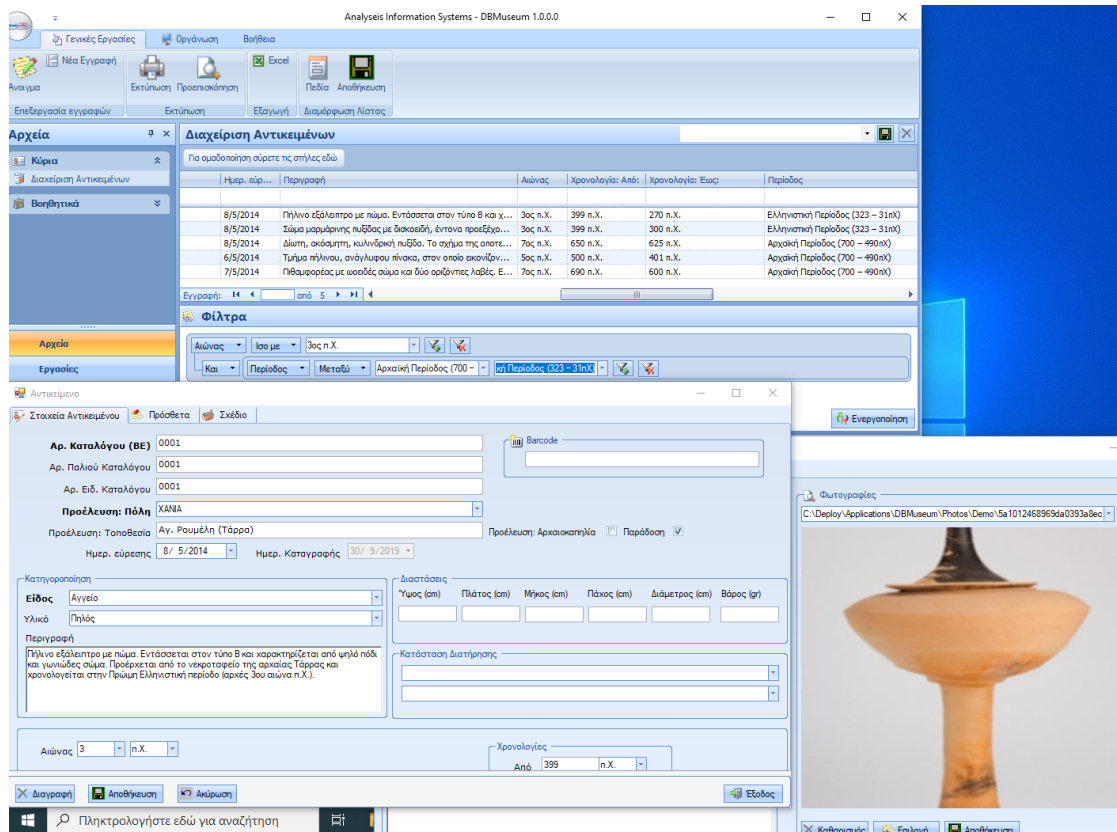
Analyseis Information Systems - DBMuseum 1.0.0.0

Γενικές Εργασίες | Οργάνωση | Βοήθεια

Νέα Εγγραφή
Άνοιγμα
Επεξεργασία εγγραφών
Εκτύπωση | Προεπισκόπηση
Εκτύπωση
Excel
Εξαγωγή
Πεδία | Αποθήκευση
Διαμόρφωση Λίστας

Αρχεία
Κύρια
Διαχείριση Αντικειμένων
Βοηθητικά

Αρχεία
Εργασίες

Διαχείριση Αντικειμένων

Για ομαδοποίηση σύρετε τις στήλες εδώ

| Ημερ. εύρ... | Περιγραφή | Αιώνας | Χρονολογία: Από: | Χρονολογία: Έως: | Περίοδος |
|---|---|---|---|---|---|
| 8/5/2014 | Πήλινο εξάλειπτρο με πώμα. Εντάσσεται στον τύπο Β και χ... | 3ος π.Χ. | 399 π.Χ. | 270 π.Χ. | Ελληνιστική Περίοδος (323 – 31πΧ) |
| 8/5/2014 | Σώμα μαρμάρινης πυξίδας με διακοειδή, έντονα προεξέχο... | 3ος π.Χ. | 399 π.Χ. | 300 π.Χ. | Ελληνιστική Περίοδος (323 – 31πΧ) |
| 8/5/2014 | Δίωτη, ακόσμητη, κυλινδρική πυξίδα. Το σχήμα της αποτε... | 7ος π.Χ. | 650 π.Χ. | 625 π.Χ. | Αρχαϊκή Περίοδος (700 – 490πΧ) |
| 6/5/2014 | Τμήμα πήλινου, ανάγλυφου πίνακα, στον οποίο εικονίζον... | 5ος π.Χ. | 500 π.Χ. | 401 π.Χ. | Αρχαϊκή Περίοδος (700 – 490πΧ) |
| 7/5/2014 | Πιθαμφορέας με ωοειδές σώμα και δύο οριζόντιες λαβές. Ε... | 7ος π.Χ. | 690 π.Χ. | 600 π.Χ. | Αρχαϊκή Περίοδος (700 – 490πΧ) |

Εγγραφή: από 5

Φίλτρα
Αιώνας | Ίσο με | 3ος π.Χ.
Και | Περίοδος | Μεταξύ | Αρχαϊκή Περίοδος (700 – | κή Περίοδος (323 – 31πΧ)
Ενεργοποίηση

Αντικείμενο
Στοιχεία Αντικειμένου | Πρόσθετα | Σχέδιο

Αρ. Καταλόγου (ΒΕ) 0001
Αρ. Παλιού Καταλόγου 0001
Αρ. Ειδ. Καταλόγου 0001
Προέλευση: Πόλη ΧΑΝΙΑ
Προέλευση: Τοποθεσία Αγ. Ρουμέλη (Τάρρα)
Ημερ. εύρεσης 8/ 5/2014
Ημερ. Καταγραφής 30/ 9/2019
Barcode
Προέλευση: Αρχαιοκαπηλία | Παράδοση

Κατηγοροποίηση
Είδος Αγγείο
Υλικό Πηλός
Περιγραφή
Πήλινο εξάλειπτρο με πώμα. Εντάσσεται στον τύπο Β και χαρακτηρίζεται από ψηλό πόδι και γωνιώδες σώμα. Προέρχεται από το νεκροταφείο της αρχαίας Τάρρας και χρονολογείται στην Πρώιμη Ελληνιστική περίοδο (αρχές 3ου αιώνα π.Χ.).

Διαστάσεις
Ύψος (cm) | Πλάτος (cm) | Μήκος (cm) | Πάχος (cm) | Διάμετρος (cm) | Βάρος (gr)

Κατάσταση Διατήρησης

Αιώνας 3 | π.Χ.
Χρονολογίες
Από 399 | π.Χ.

Διαγραφή | Αποθήκευση | Ακύρωση | Έξοδος

Φωτογραφίες
C:\Deploy\Applications\DBMuseum\Photos\Demo\5a1012468969da0393a8ec

Καθαρισμός | Επιλογή | Αποθήκευση

Πληκτρολογήστε εδώ για αναζήτηση